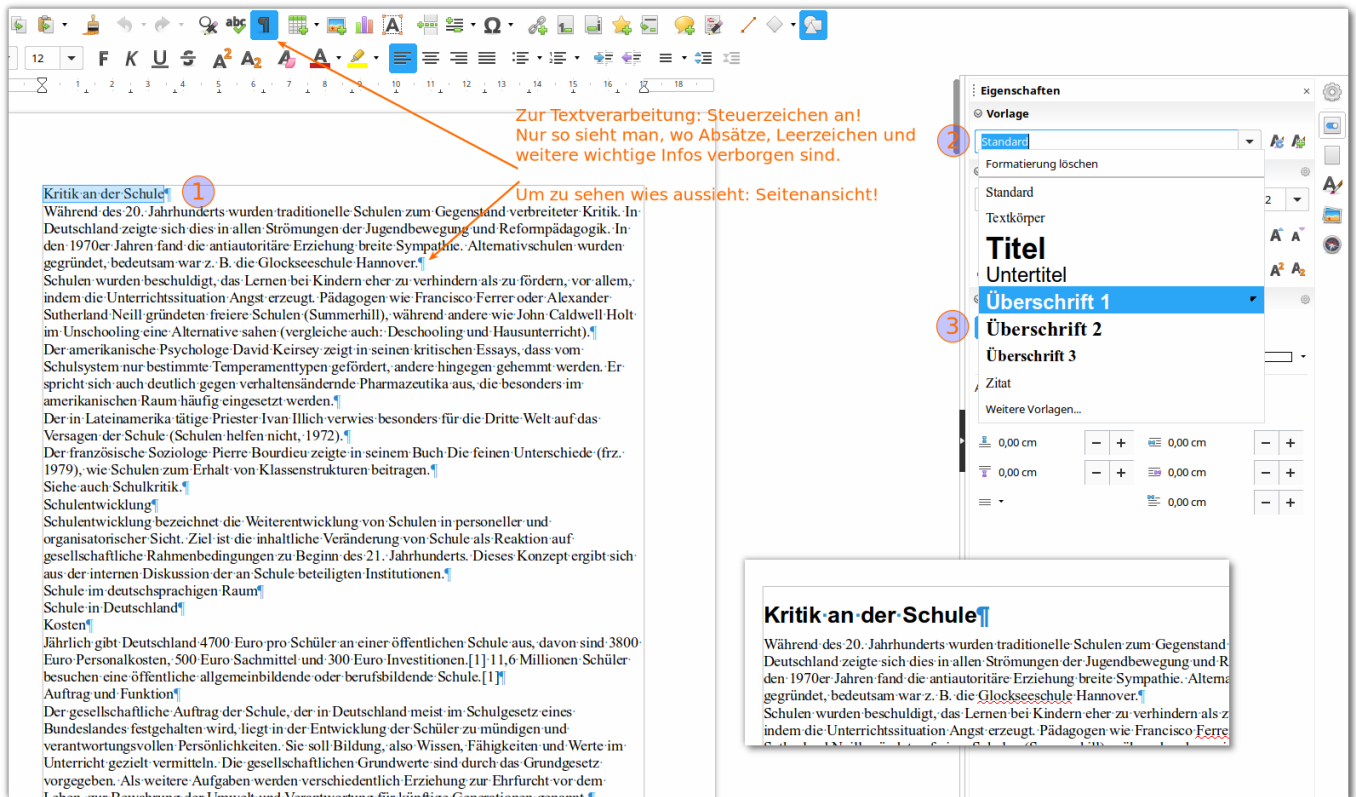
Zur Textverarbeitung: Steuerzeichen an!
Nur so sieht man, wo Absätze, Leerzeichen und weitere wichtige Infos verborgen sind.

Um zu sehen wies aussieht: Seitenansicht!

Kritik an der Schule¶ 1
Während des 20. Jahrhunderts wurden traditionelle Schulen zum Gegenstand verbreiteter Kritik. In Deutschland zeigte sich dies in allen Strömungen der Jugendbewegung und Reformpädagogik. In den 1970er Jahren fand die antiautoritäre Erziehung breite Sympathie. Alternativschulen wurden gegründet, bedeutsam war z. B. die Glockseeschule Hannover.¶
Schulen wurden beschuldigt, das Lernen bei Kindern eher zu verhindern als zu fördern, vor allem, indem die Unterrichtssituation Angst erzeugt. Pädagogen wie Francisco Ferrer oder Alexander Sutherland Neill gründeten freiere Schulen (Summerhill), während andere wie John Caldwell Holt im Unschooling eine Alternative sahen (vergleiche auch: Deschooling und Hausunterricht).¶
Der amerikanische Psychologe David Keirsey zeigt in seinen kritischen Essays, dass vom Schulsystem nur bestimmte Temperamenttypen gefördert, andere hingegen gehemmt werden. Er spricht sich auch deutlich gegen verhaltensändernde Pharmazeutika aus, die besonders im amerikanischen Raum häufig eingesetzt werden.¶
Der in Lateinamerika tätige Priester Ivan Illich verwies besonders für die Dritte Welt auf das Versagen der Schule (Schulen helfen nicht, 1972).¶
Der französische Soziologe Pierre Bourdieu zeigte in seinem Buch Die feinen Unterschiede (frz. 1979), wie Schulen zum Erhalt von Klassenstrukturen beitragen.¶
Siehe auch Schulkritik.¶
Schulentwicklung¶
Schulentwicklung bezeichnet die Weiterentwicklung von Schulen in personeller und organisatorischer Sicht. Ziel ist die inhaltliche Veränderung von Schule als Reaktion auf gesellschaftliche Rahmenbedingungen zu Beginn des 21. Jahrhunderts. Dieses Konzept ergibt sich aus der internen Diskussion der an Schule beteiligten Institutionen.¶
Schule im deutschsprachigen Raum¶
Schule in Deutschland¶
Kosten¶
Jährlich gibt Deutschland 4700 Euro pro Schüler an einer öffentlichen Schule aus, davon sind 3800 Euro Personalkosten, 500 Euro Sachmittel und 300 Euro Investitionen.[1] 11,6 Millionen Schüler besuchen eine öffentliche allgemeinbildende oder berufsbildende Schule.[1]¶
Auftrag und Funktion¶
Der gesellschaftliche Auftrag der Schule, der in Deutschland meist im Schulgesetz eines Bundeslandes festgehalten wird, liegt in der Entwicklung der Schüler zu mündigen und verantwortungsvollen Persönlichkeiten. Sie soll Bildung, also Wissen, Fähigkeiten und Werte im Unterricht gezielt vermitteln. Die gesellschaftlichen Grundwerte sind durch das Grundgesetz vorgegeben. Als weitere Aufgaben werden verschiedentlich Erziehung zur Ehrfurcht vor dem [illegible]

Eigenschaften
Vorlage
2
Standard
Formatierung löschen
Standard
Textkörper
Titel
Untertitel
Überschrift 1
3
Überschrift 2
Überschrift 3
Zitat
Weitere Vorlagen...
0,00 cm
0,00 cm
0,00 cm
0,00 cm
0,00 cm

Kritik an der Schule¶
Während des 20. Jahrhunderts wurden traditionelle Schulen zum Gegenstand
Deutschland zeigte sich dies in allen Strömungen der Jugendbewegung und R
den 1970er Jahren fand die antiautoritäre Erziehung breite Sympathie. Alterna
gegründet, bedeutsam war z. B. die Glockseeschule Hannover.¶
Schulen wurden beschuldigt, das Lernen bei Kindern eher zu verhindern als z
indem die Unterrichtssituation Angst erzeugt. Pädagogen wie Francisco Ferre